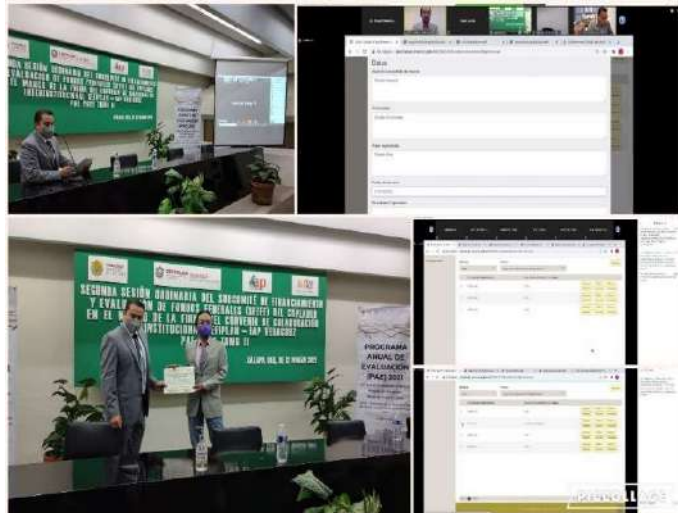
SEGUNDA SESIÓN ORDINARIA DEL SUBCOMITÉ DE FINANCIAMIENTO Y EVALUACIÓN DE FONDOS FEDERALES (SFEFF) DEL COPLADEB EN EL MARCO DE LA FIRMA DEL CONVENIO DE COLABORACIÓN INTERINSTITUCIONAL SEFIPLAN – IAP VERACRUZ PAE 2021 TOMO II

XALAPA, VER. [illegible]

Datos

PROGRAMA ANUAL DE EVALUACIÓN (PAE) 2021

PicCollage